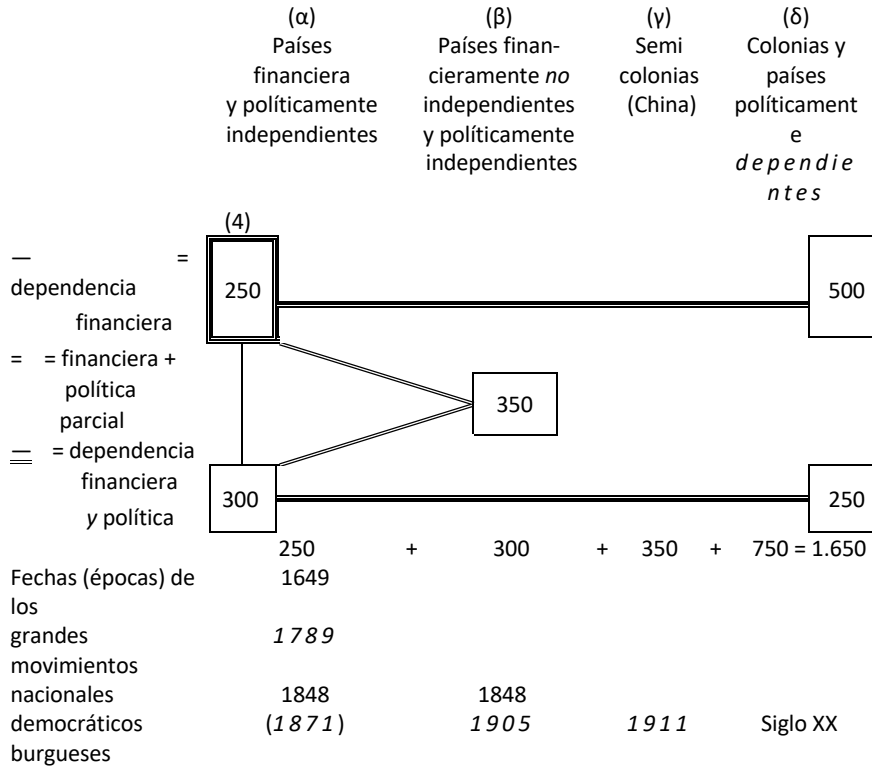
(α) Países financiera y políticamente independientes

(β) Países financieramente *no* independientes y políticamente independientes

(γ) Semi colonias (China)

(δ) Colonias y países políticamente *dependientes*

(4)

— = dependencia financiera

= = financiera + política parcial

≡ = dependencia financiera *y* política

250

500

350

300

250

250 + 300 + 350 + 750 = 1.650

Fechas (épocas) de los grandes movimientos nacionales democráticos burgueses

1649

*1789*

1848

(*1871*)

1848

*1905*

*1911*

Siglo XX